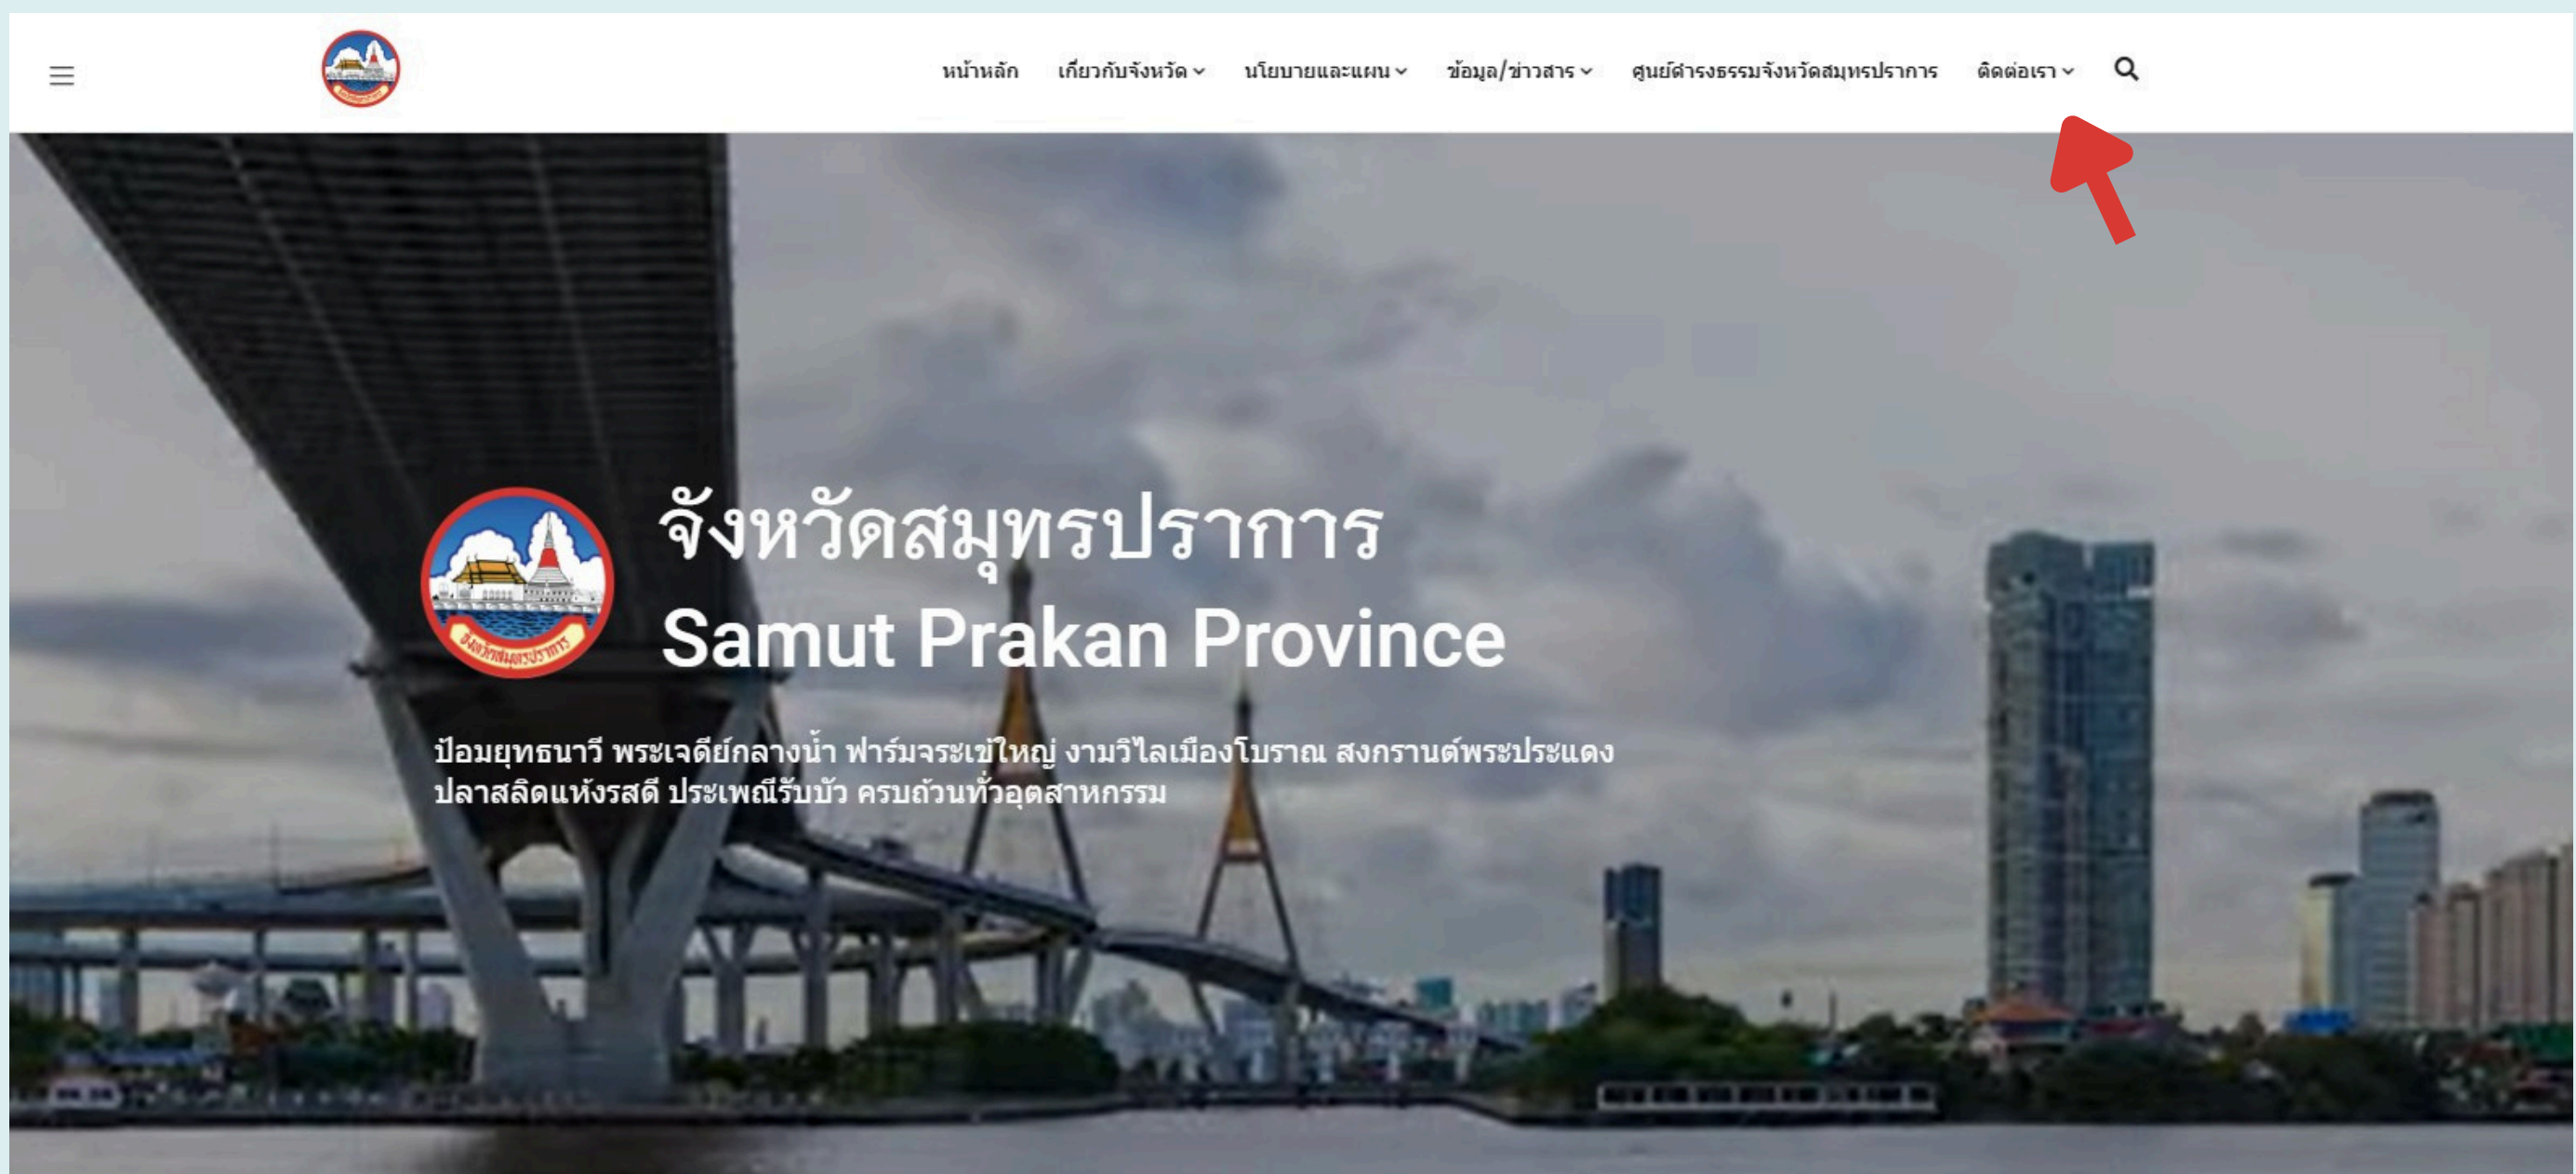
หน้าหลัก เกี่ยวกับจังหวัด นโยบายและแผน ข้อมูล/ข่าวสาร ศูนย์ดำรงธรรมจังหวัดสมุทรปราการ ติดต่อเรา

จังหวัดสมุทรปราการ
Samut Prakan Province

ป้อมยุทธนาวี พระเจดีย์กลางน้ำ ฟาร์มจระเข้ใหญ่ งามวิไลเมืองโบราณ สงกรานต์พระประแดง ปลาสลิดแห้งรสดี ประเพณีรับบัว ครบถ้วนทั่วอุตสาหกรรม